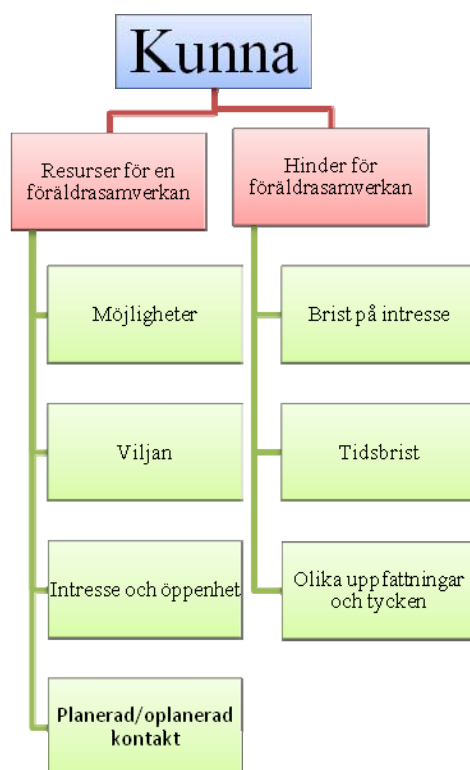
Kunna

Resurser för en föräldrasamverkan

Möjligheter

Viljan

Intresse och öppenhet

Planerad/oplanerad kontakt

Hinder för föräldrasamverkan

Brist på intresse

Tidsbrist

Olika uppfattningar och tycken